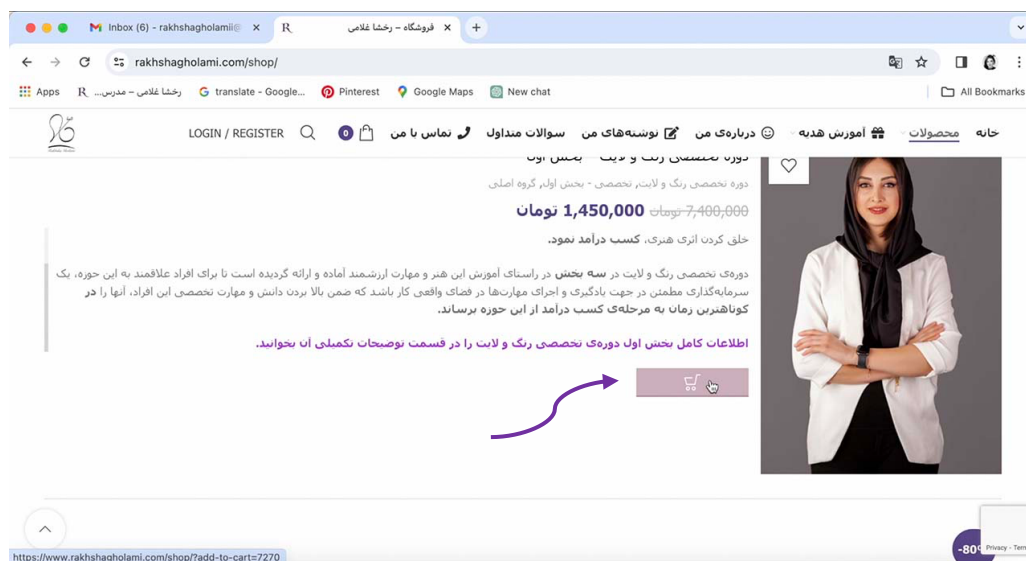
Inbox (6) - rakhshagholamii@
فروشگاه – رخشا غلامی
rakhshagholami.com/shop/
Apps
رخشا غلامی – مدرس...
translate - Google...
Pinterest
Google Maps
New chat
All Bookmarks

خانه
محصولات
آموزش هدیه
درباره‌ی من
نوشته‌های من
سوالات متداول
تماس با من
0
LOGIN / REGISTER

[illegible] بخش اول
دوره تخصصی رنگ و لایت, تخصصی - بخش اول, گروه اصلی
~~7,400,000 تومان~~ 1,450,000 تومان

خلق کردن اثری هنری، **کسب درآمد نمود.**

دوره‌ی تخصصی رنگ و لایت در **سه بخش** در راستای آموزش این هنر و مهارت ارزشمند آماده و ارائه گردیده است تا برای افراد علاقمند به این حوزه، یک سرمایه‌گذاری مطمئن در جهت یادگیری و اجرای مهارت‌ها در فضای واقعی کار باشد که ضمن بالا بردن دانش و مهارت تخصصی این افراد، آنها را **در کوتاهترین زمان به مرحله‌ی کسب درآمد در این حوزه برساند.**

**اطلاعات کامل بخش اول دوره‌ی تخصصی رنگ و لایت را در قسمت توضیحات تکمیلی آن بخوانید.**

-80
https://www.rakhshagholami.com/shop/?add-to-cart=7270
Privacy - Term